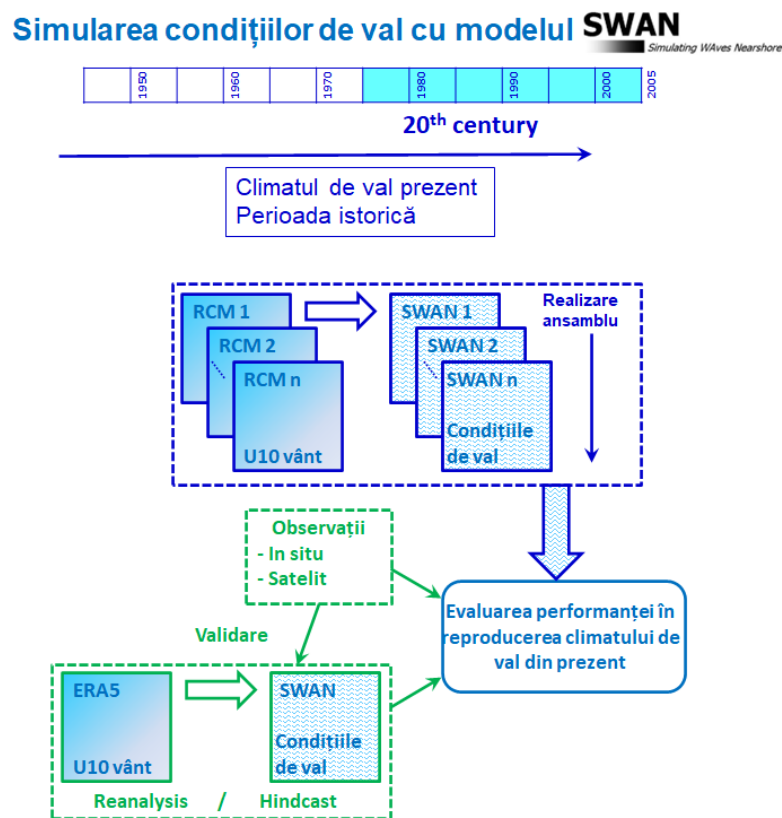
Simularea condițiilor de val cu modelul SWAN
Simulating WAves Nearshore

1950 1960 1970 1980 1990 2000 2005

20th century

Climatul de val prezent
Perioada istorică

RCM 1
RCM 2
RCM n
U10 vânt

SWAN 1
SWAN 2
SWAN n
Condițiile de val

Realizare ansamblu

Observații
- In situ
- Satelit

Validare

Evaluarea performanței în reproducerea climatului de val din prezent

ERA5
U10 vânt

SWAN
Condițiile de val

Reanalysis / Hindcast